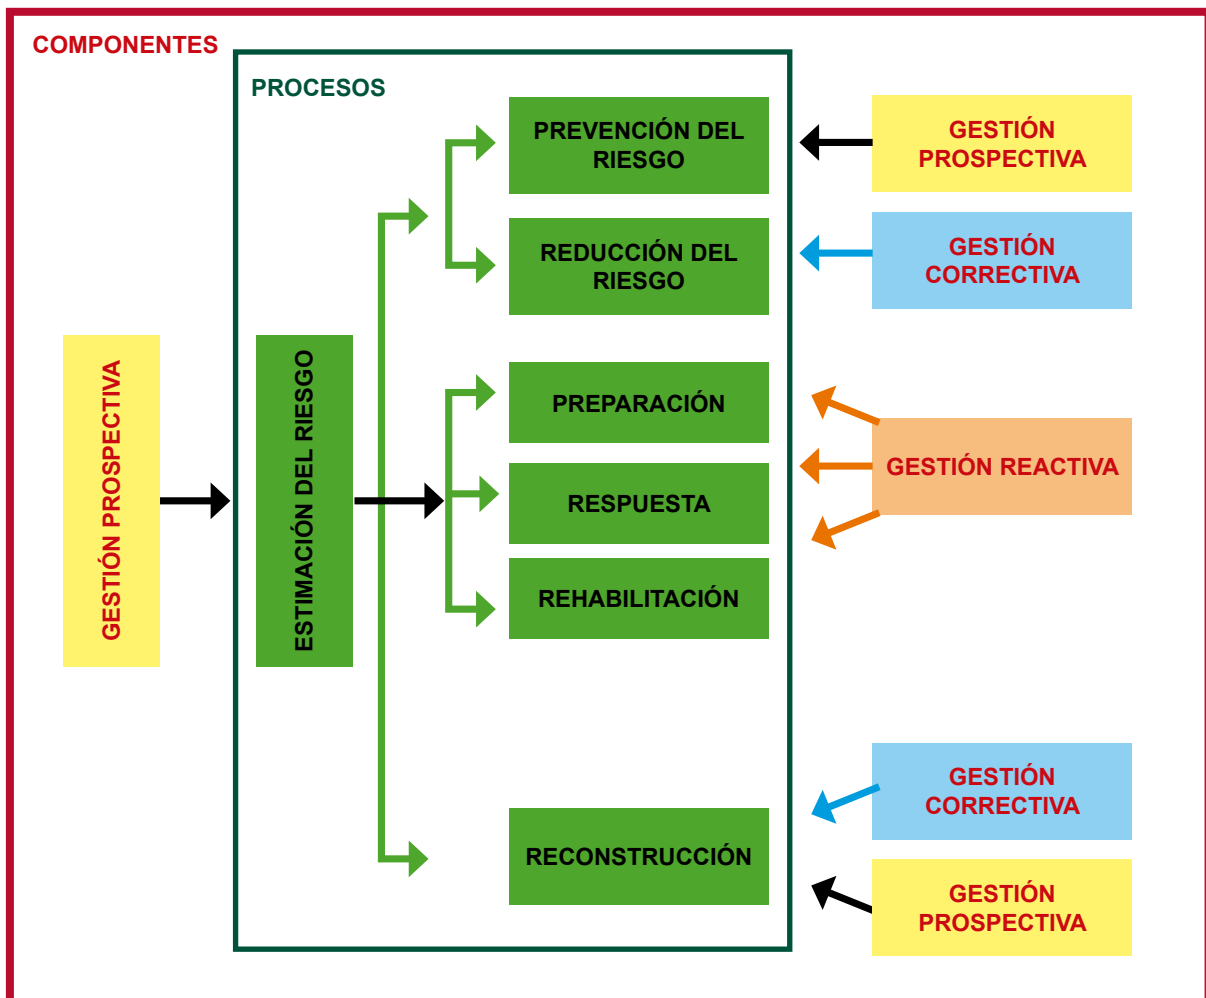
COMPONENTES

PROCESOS

GESTIÓN PROSPECTIVA

ESTIMACIÓN DEL RIESGO

PREVENCIÓN DEL RIESGO

REDUCCIÓN DEL RIESGO

PREPARACIÓN

RESPUESTA

REHABILITACIÓN

RECONSTRUCCIÓN

GESTIÓN PROSPECTIVA

GESTIÓN CORRECTIVA

GESTIÓN REACTIVA

GESTIÓN CORRECTIVA

GESTIÓN PROSPECTIVA